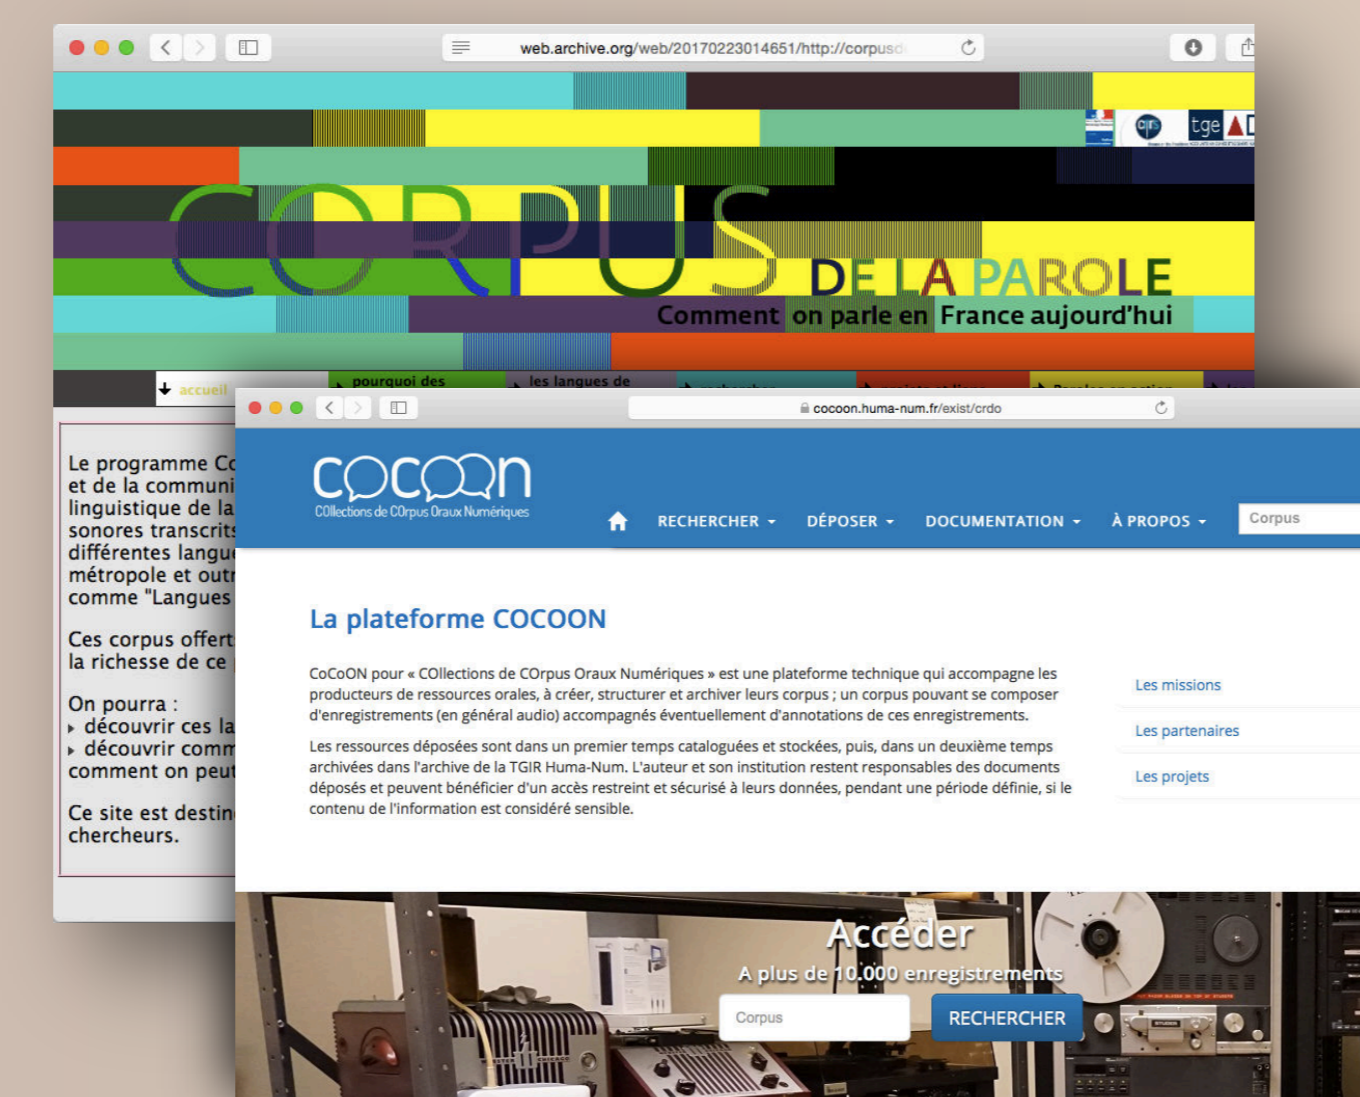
web.archive.org/web/20170223014651/http://corpusd

tge

CORPUS DE LA PAROLE

Comment on parle en France aujourd'hui

accueil

pourquoi des

les langues de

Le programme Co et de la communi linguistique de la sonores transcrits différentes langu métropole et outr comme "Langues

Ces corpus offert la richesse de ce

On pourra :
découvrir ces la
découvrir comm comment on peut

Ce site est destin chercheurs.

cocoon.huma-num.fr/exist/crdo

COCOON
COllections de COrpus Oraux Numériques

RECHERCHER
DÉPOSER
DOCUMENTATION
À PROPOS
Corpus

La plateforme COCOON

CoCoON pour « COllections de COrpus Oraux Numériques » est une plateforme technique qui accompagne les producteurs de ressources orales, à créer, structurer et archiver leurs corpus ; un corpus pouvant se composer d'enregistrements (en général audio) accompagnés éventuellement d'annotations de ces enregistrements.

Les ressources déposées sont dans un premier temps cataloguées et stockées, puis, dans un deuxième temps archivées dans l'archive de la TGIR Huma-Num. L'auteur et son institution restent responsables des documents déposés et peuvent bénéficier d'un accès restreint et sécurisé à leurs données, pendant une période définie, si le contenu de l'information est considéré sensible.

Les missions
Les partenaires
Les projets

Accéder
A plus de 10.000 enregistrements
Corpus
RECHERCHER